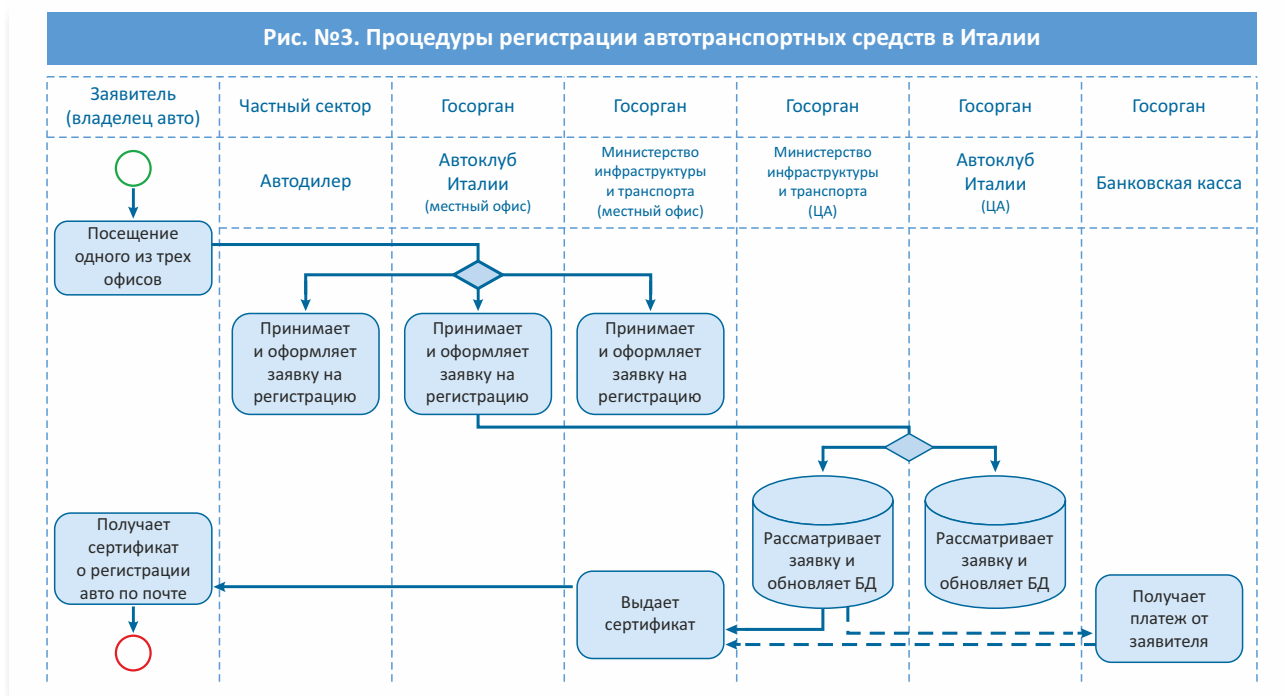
Рис. №3. Процедуры регистрации автотранспортных средств в Италии

| Заявитель (владелец авто) | Частный сектор | Госорган | Госорган | Госорган | Госорган | Госорган |
|---|---|---|---|---|---|---|
| | Автодилер | Автоклуб Италии (местный офис) | Министерство инфраструктуры и транспорта (местный офис) | Министерство инфраструктуры и транспорта (ЦА) | Автоклуб Италии (ЦА) | Банковская касса |

Посещение одного из трех офисов

Принимает и оформляет заявку на регистрацию

Принимает и оформляет заявку на регистрацию

Принимает и оформляет заявку на регистрацию

Рассматривает заявку и обновляет БД

Рассматривает заявку и обновляет БД

Получает сертификат о регистрации авто по почте

Выдает сертификат

Получает платеж от заявителя